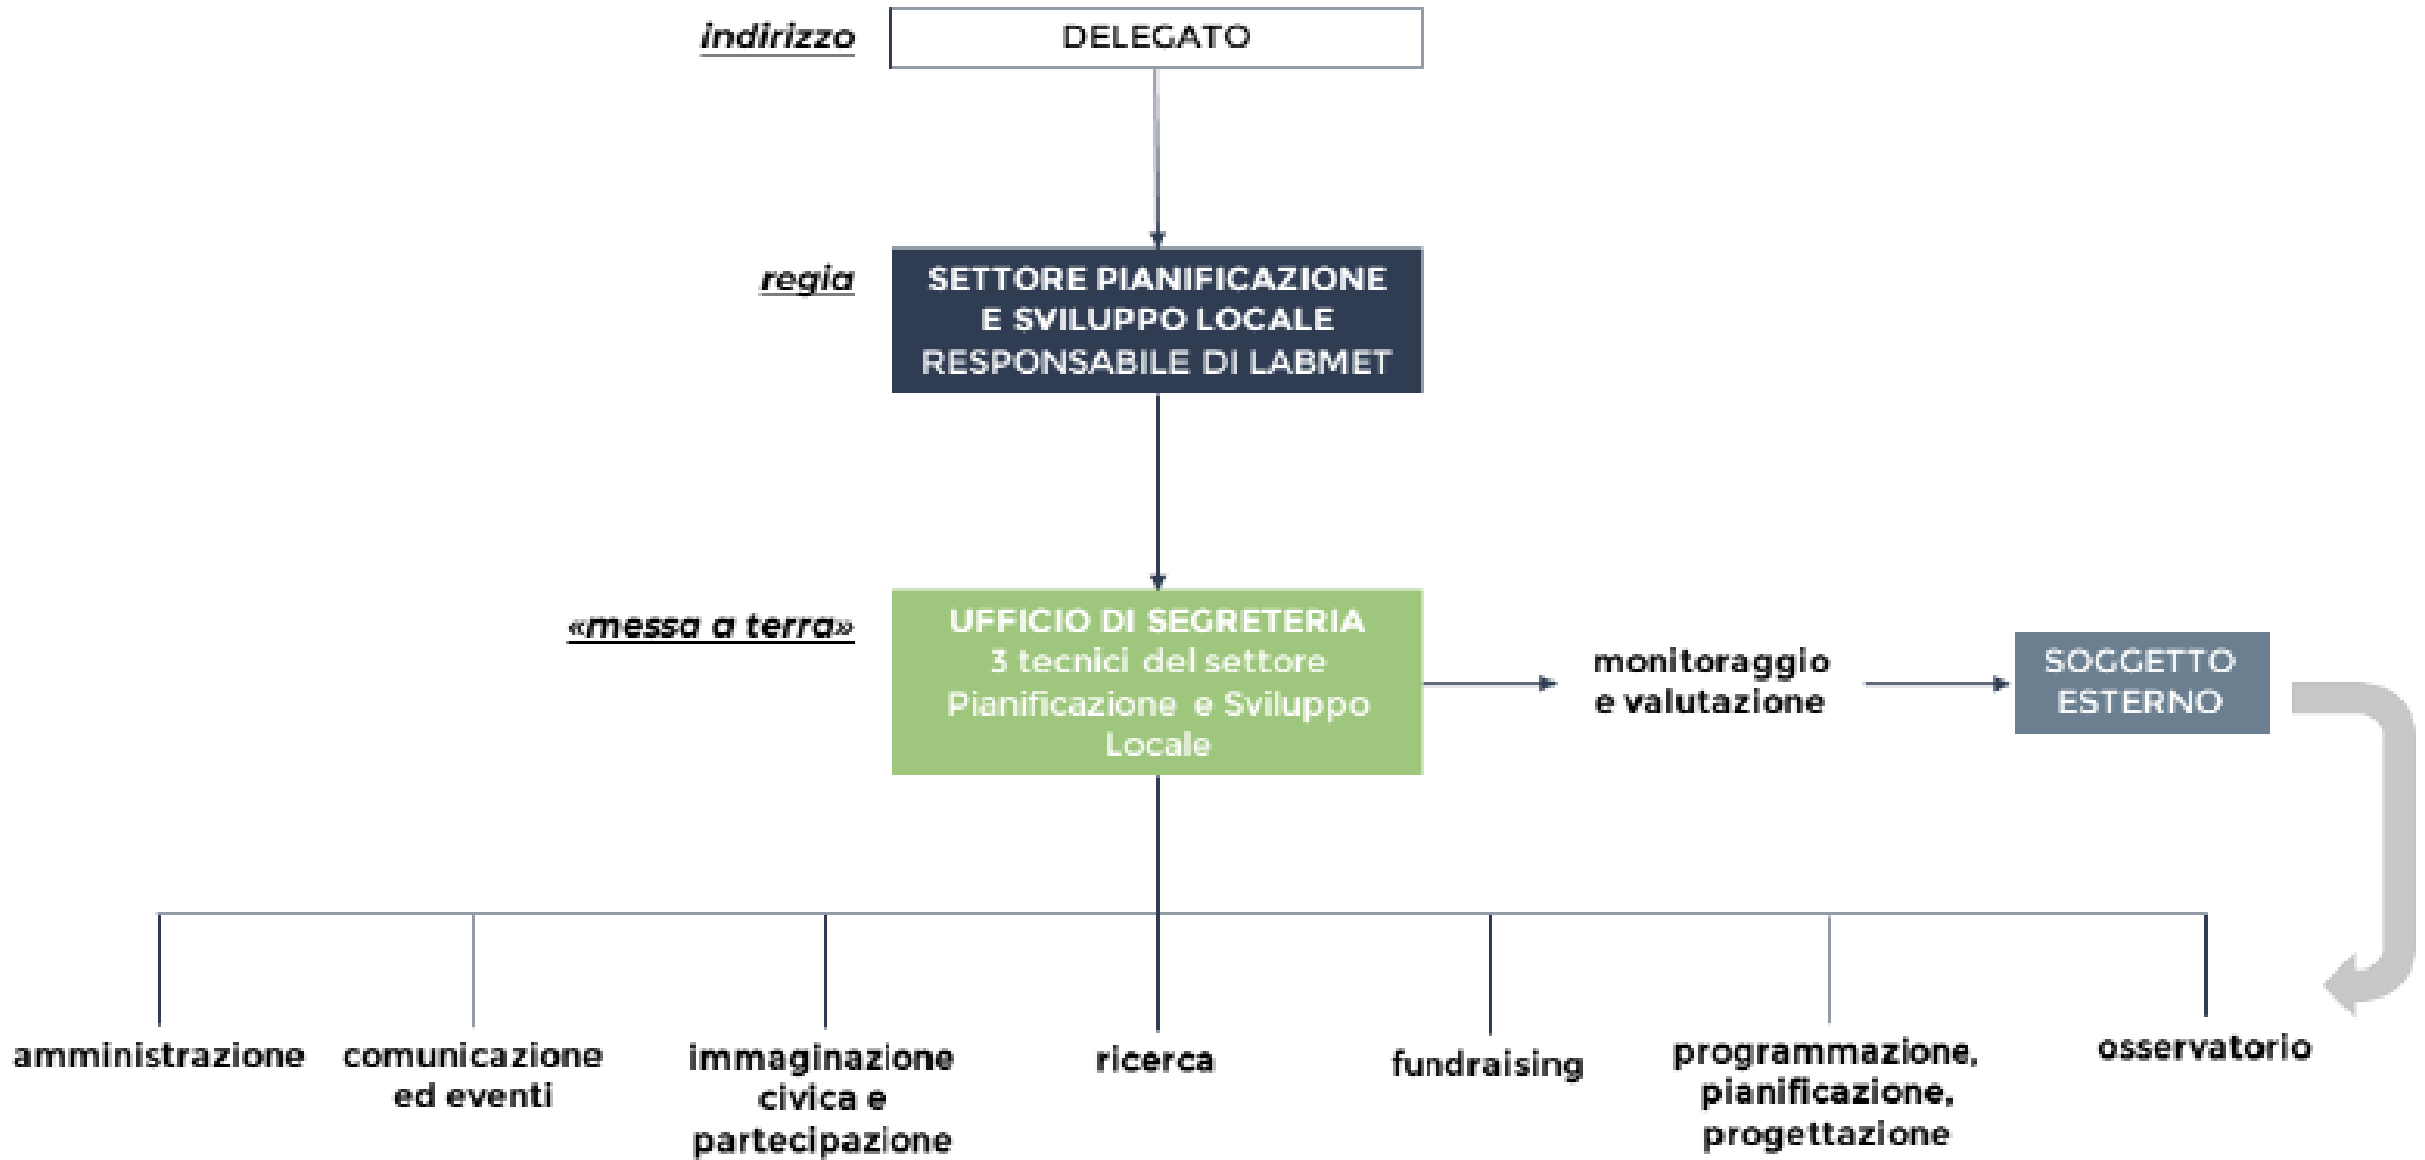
indirizzo

DELEGATO

regia

SETTORE PIANIFICAZIONE E SVILUPPO LOCALE RESPONSABILE DI LABMET

«messa a terra»

UFFICIO DI SEGRETERIA
3 tecnici del settore Pianificazione e Sviluppo Locale

monitoraggio e valutazione

SOGGETTO ESTERNO

amministrazione

comunicazione ed eventi

immaginazione civica e partecipazione

ricerca

fundraising

programmazione, pianificazione, progettazione

osservatorio